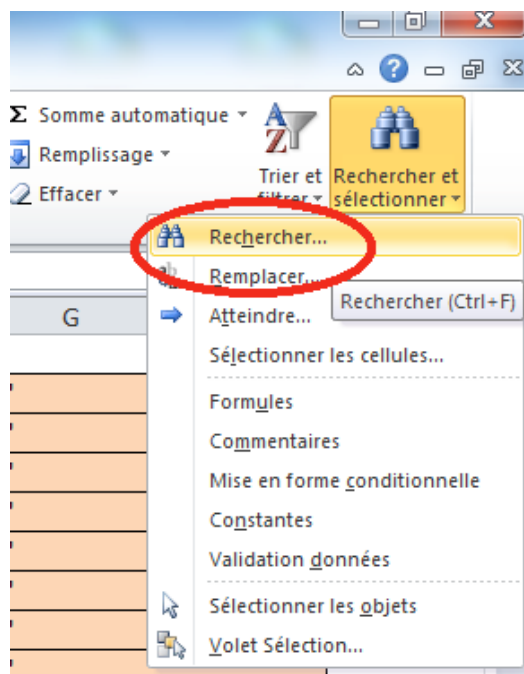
Σ Somme automatique
Remplissage
Effacer
Trier et filtrer
Rechercher et sélectionner
G
Rechercher...
Remplacer...
Rechercher (Ctrl+F)
Atteindre...
Sélectionner les cellules...
Formules
Commentaires
Mise en forme conditionnelle
Constantes
Validation données
Sélectionner les objets
Volet Sélection...